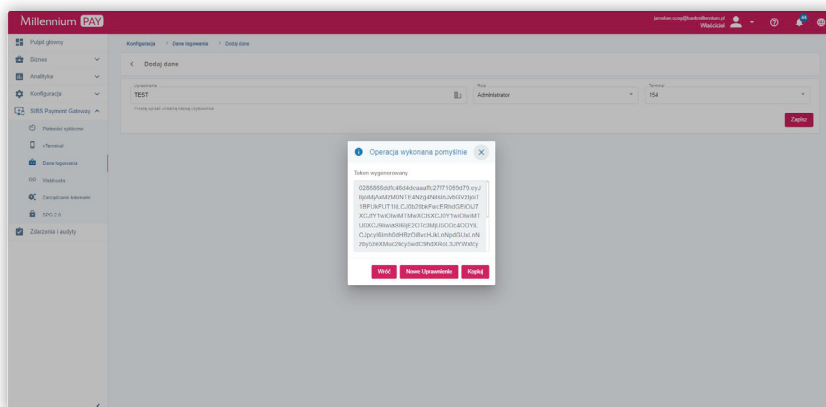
Millennium PAY

jaroslaw.szop@bankmillennium.pl Właściciel

Pulpit główny
Biznes
Analityka
Konfiguracja
SIBS Payment Gateway
Podstawki systemowe
vTerminal
Dane logowania
Webhooks
Zarządzanie tokenami
SPG 2.0
Zdarzenia i audyty

Konfiguracja > Dane logowania > Dodaj dane

Dodaj dane

Uprawnienie
TEST
Proszę wybrać unikalną nazwę użytkownika

Rola
Administrator

Terminal
154

Zapisz

Operacja wykonana pomyślnie

Token wygenerowany

0285868ddfc46d4dcaaaffc27f71059d75.eyJ6joiMjAxMzM0N1E4N2g4NHhlLVd6VXhjcVT1RFUkFUT1tlLCJ0b2tlbkFwcERldGRlOiJ7XCJ7YwlOiwIMTMxXCtXXCJ0YwlOiwIM1UtXCJ9kwxl8l6ljE2OTc3MjUsOCOr4OOYkCJpcyI6Imh0dHBzOi8vcHJkLnNpdGUsLnN2bySzeXMuY29tcy9wdC9hdXRoL3JlYWxtcy

Wróć
Nowe Uprawnienie
Kopiuj